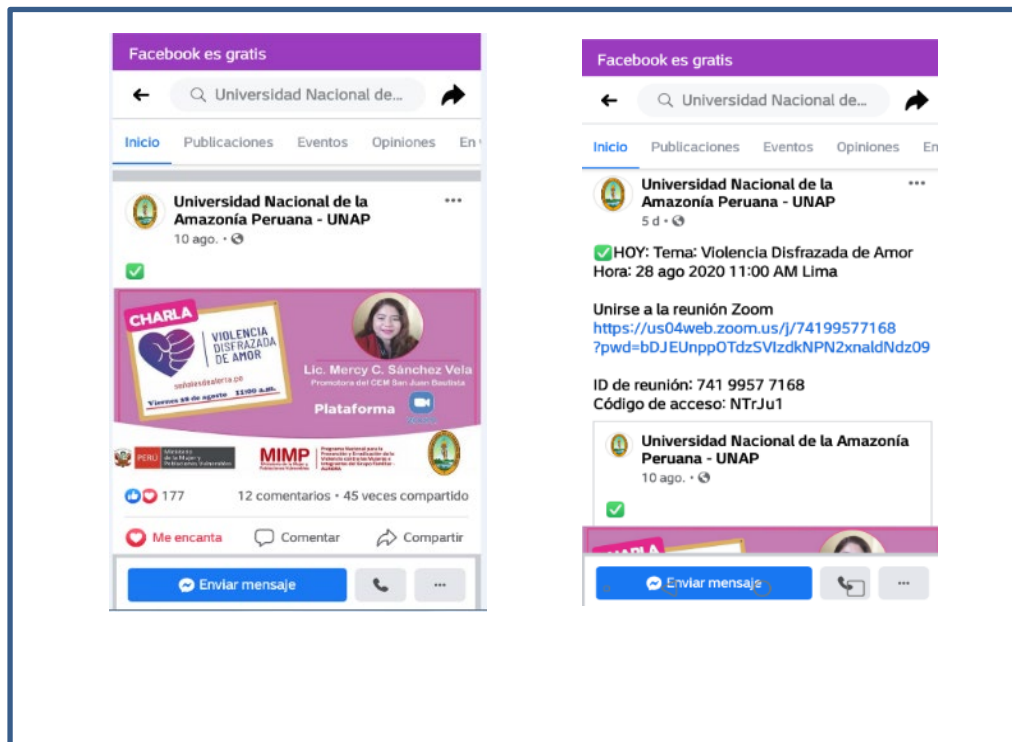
Facebook es gratis

Universidad Nacional de...

Inicio Publicaciones Eventos Opiniones En

Universidad Nacional de la Amazonía Peruana - UNAP
10 ago. •

✅

CHARLA

VIOLENCIA DISFRAZADA DE AMOR

Viernes 28 de agosto 11:00 a.m.

Lic. Mercy C. Sánchez Vela
Promotora del CEM San Juan Bautista

Plataforma

PERÚ Ministerio de la Mujer y Poblaciones Vulnerables

MIMP

177 12 comentarios • 45 veces compartido

Me encanta Comentar Compartir

Enviar mensaje

Facebook es gratis

Universidad Nacional de...

Inicio Publicaciones Eventos Opiniones En

Universidad Nacional de la Amazonía Peruana - UNAP
5 d •

✅HOY: Tema: Violencia Disfrazada de Amor
Hora: 28 ago 2020 11:00 AM Lima

Unirse a la reunión Zoom
https://us04web.zoom.us/j/74199577168?pwd=bDJEUnppOTdzSVlzdkNPN2xnaldNdz09

ID de reunión: 741 9957 7168
Código de acceso: NTrJu1

Universidad Nacional de la Amazonía Peruana - UNAP
10 ago. •

✅

CHARLA

Enviar mensaje